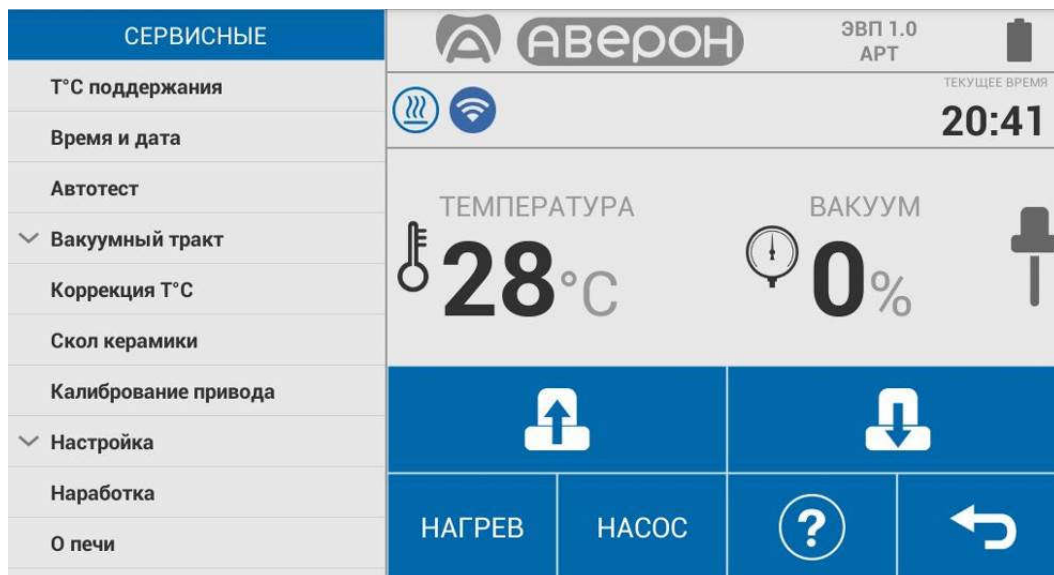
СЕРВИСНЫЕ

Т°С поддержания

Время и дата

Автотест

Вакуумный тракт

Коррекция Т°С

Скол керамики

Калибрование привода

Настройка

Наработка

О печи

АВЕРОН

ЭВП 1.0
АРТ

ТЕКУЩЕЕ ВРЕМЯ
20:41

ТЕМПЕРАТУРА
28°C

ВАКУУМ
0%

НАГРЕВ

НАСОС

?